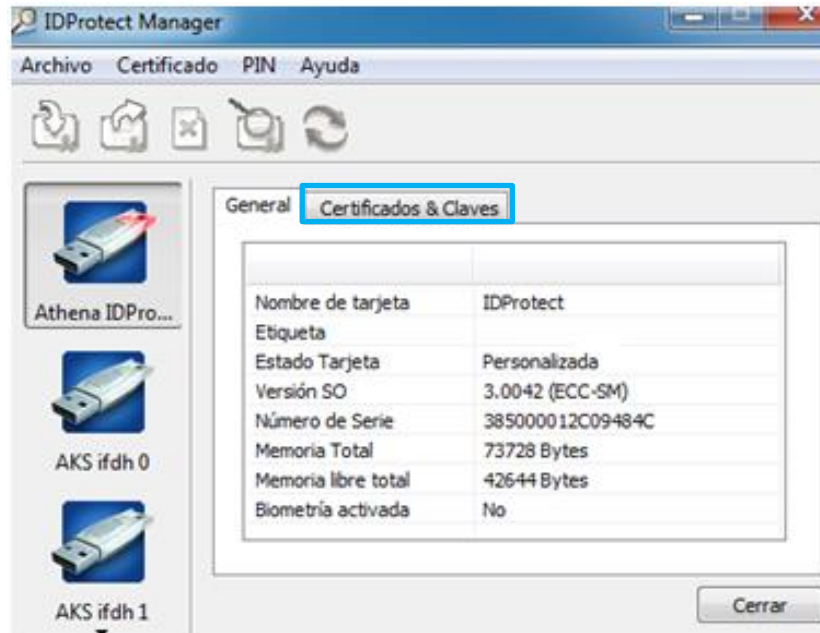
IDProtect Manager

Archivo Certificado PIN Ayuda

Athena IDPro...

AKS ifdh 0

AKS ifdh 1

General | Certificados & Claves

| | |
|---|---|
| Nombre de tarjeta | IDProtect |
| Etiqueta | |
| Estado Tarjeta | Personalizada |
| Versión SO | 3.0042 (ECC-SM) |
| Número de Serie | 385000012C09484C |
| Memoria Total | 73728 Bytes |
| Memoria libre total | 42644 Bytes |
| Biometría activada | No |

Cerrar